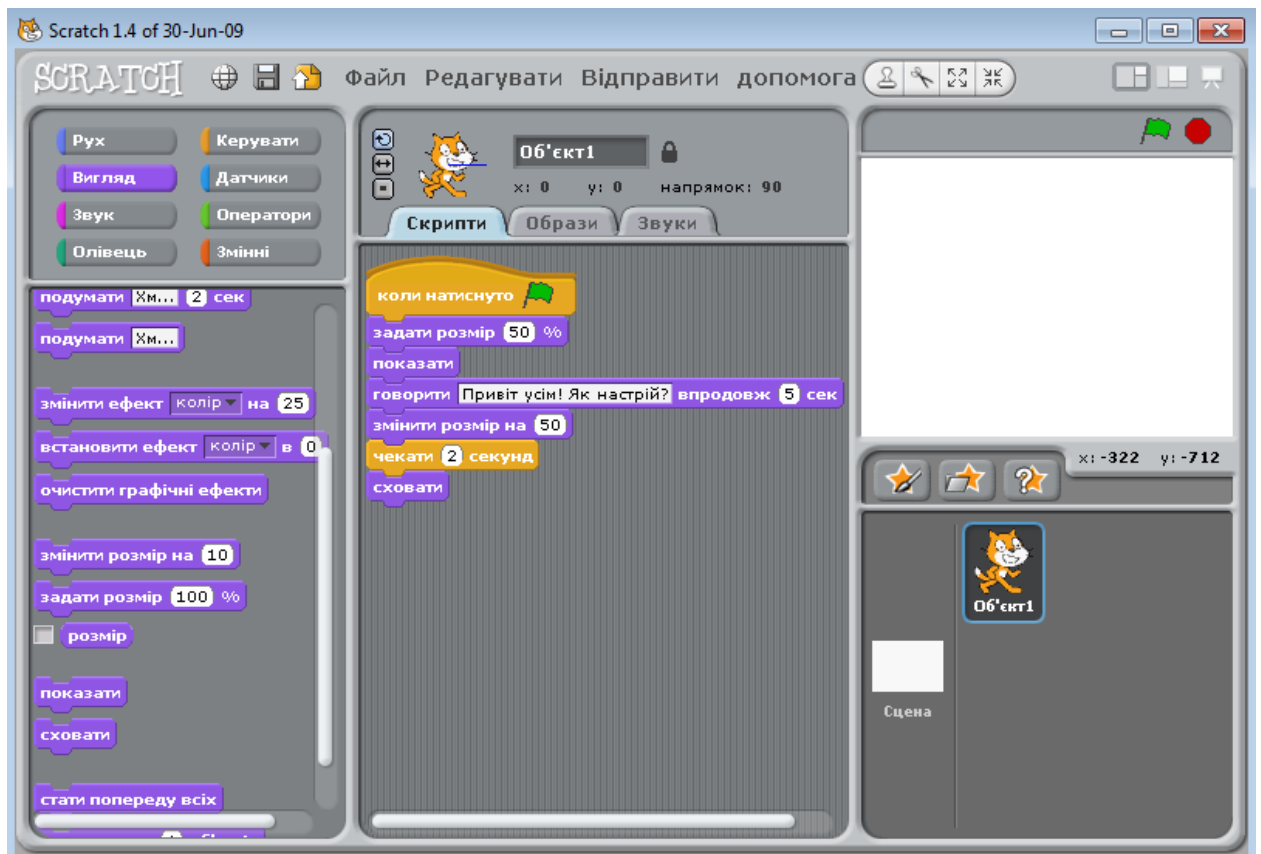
Scratch 1.4 of 30-Jun-09

SCRATCH Файл Редагувати Відправити допомога

Рух
Вигляд
Звук
Олівець
Керувати
Датчики
Оператори
Змінні

подумати Хм... 2 сек
подумати Хм...
змінити ефект колір на 25
встановити ефект колір в 0
очистити графічні ефекти
змінити розмір на 10
задати розмір 100 %
розмір
показати
сховати
стати попереду всіх

Об'єкт1
x: 0 y: 0 напрямок: 90
Скрипти Образи Звуки

коли натиснуто
задати розмір 50 %
показати
говорити Привіт усім! Як настрій? впродовж 5 сек
змінити розмір на 50
чекати 2 секунд
сховати

x: -322 y: -712

Об'єкт1

Сцена